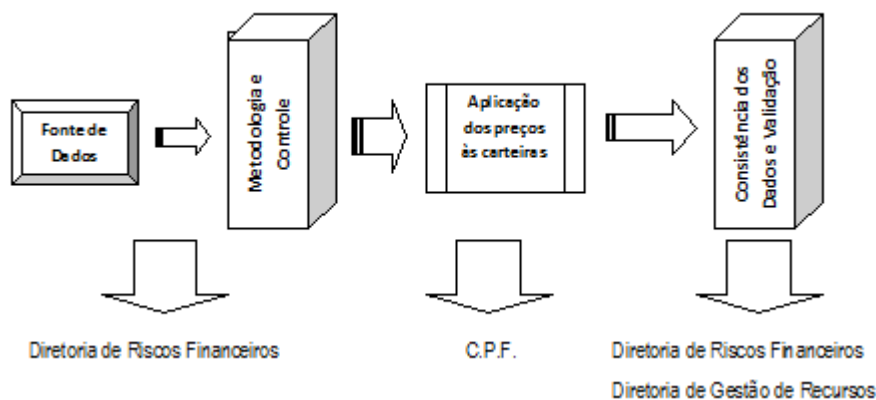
Fonte de Dados

Metodologia e Controle

Aplicação dos preços às carteiras

Consistência dos Dados e Validação

Diretoria de Riscos Financeiros

C.P.F.

Diretoria de Riscos Financeiros

Diretoria de Gestão de Recursos